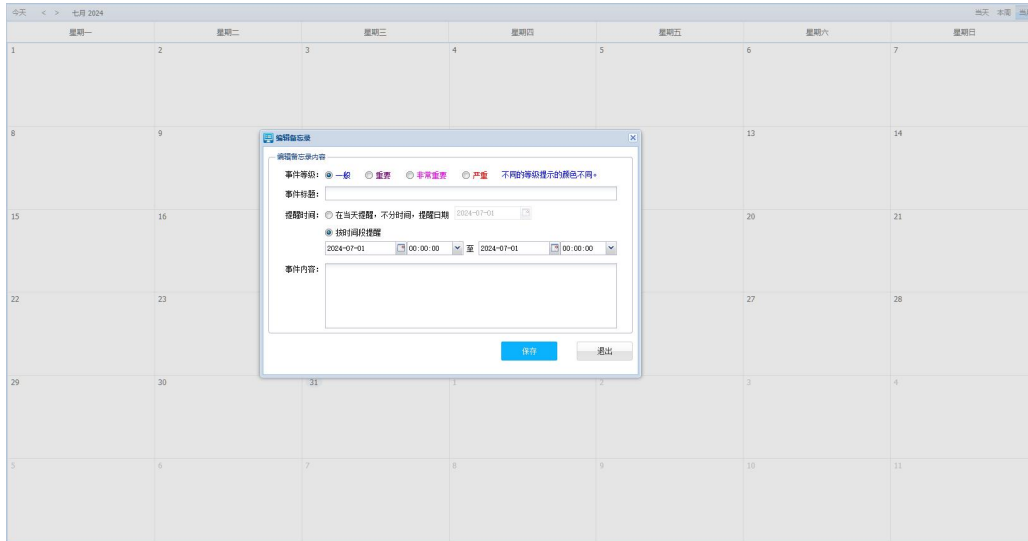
今天 < > 七月 2024

当天 本周 当月

| 星期一 | 星期二 | 星期三 | 星期四 | 星期五 | 星期六 | 星期日 |
|---|---|---|---|---|---|---|
| 1 | 2 | 3 | 4 | 5 | 6 | 7 |
| 8 | 9 | | | | 13 | 14 |
| 15 | 16 | | | | 20 | 21 |
| 22 | 23 | | | | 27 | 28 |
| 29 | 30 | 31 | 1 | 2 | 3 | 4 |
| 5 | 6 | 7 | 8 | 9 | 10 | 11 |

编辑备忘录

编辑备忘录内容

事件等级： 一般 重要 非常重要 严重 不同的等级提示的颜色不同。

事件标题：

提醒时间： 在当天提醒，不分时间，提醒日期 2024-07-01

按时间段提醒

2024-07-01 00:00:00 至 2024-07-01 00:00:00

事件内容：

保存 退出